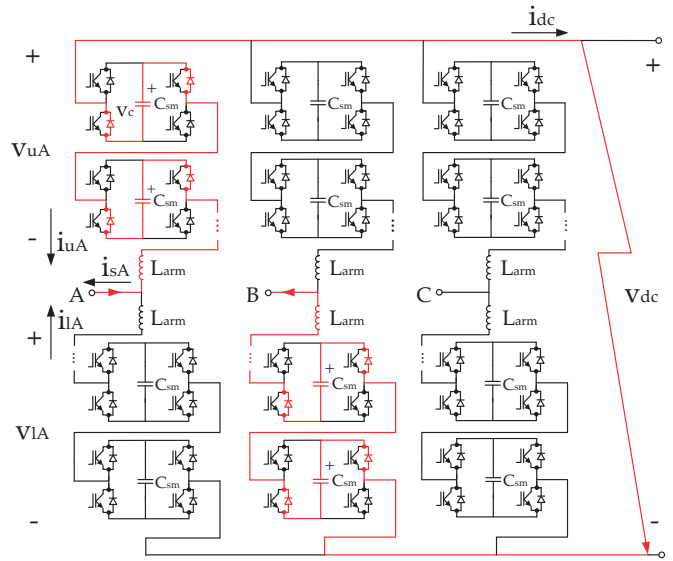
$i_{dc}$
+
+
$v_c$
+
$C_{sm}$
$C_{sm}$
$C_{sm}$
$v_{uA}$
+
$C_{sm}$
$C_{sm}$
$C_{sm}$
-
$i_{uA}$
$i_{sA}$
$L_{arm}$
$L_{arm}$
$L_{arm}$
A
B
C
$v_{dc}$
$i_{lA}$
$L_{arm}$
$L_{arm}$
$L_{arm}$
+
$C_{sm}$
+
$C_{sm}$
$C_{sm}$
$v_{lA}$
$C_{sm}$
+
$C_{sm}$
$C_{sm}$
-
-